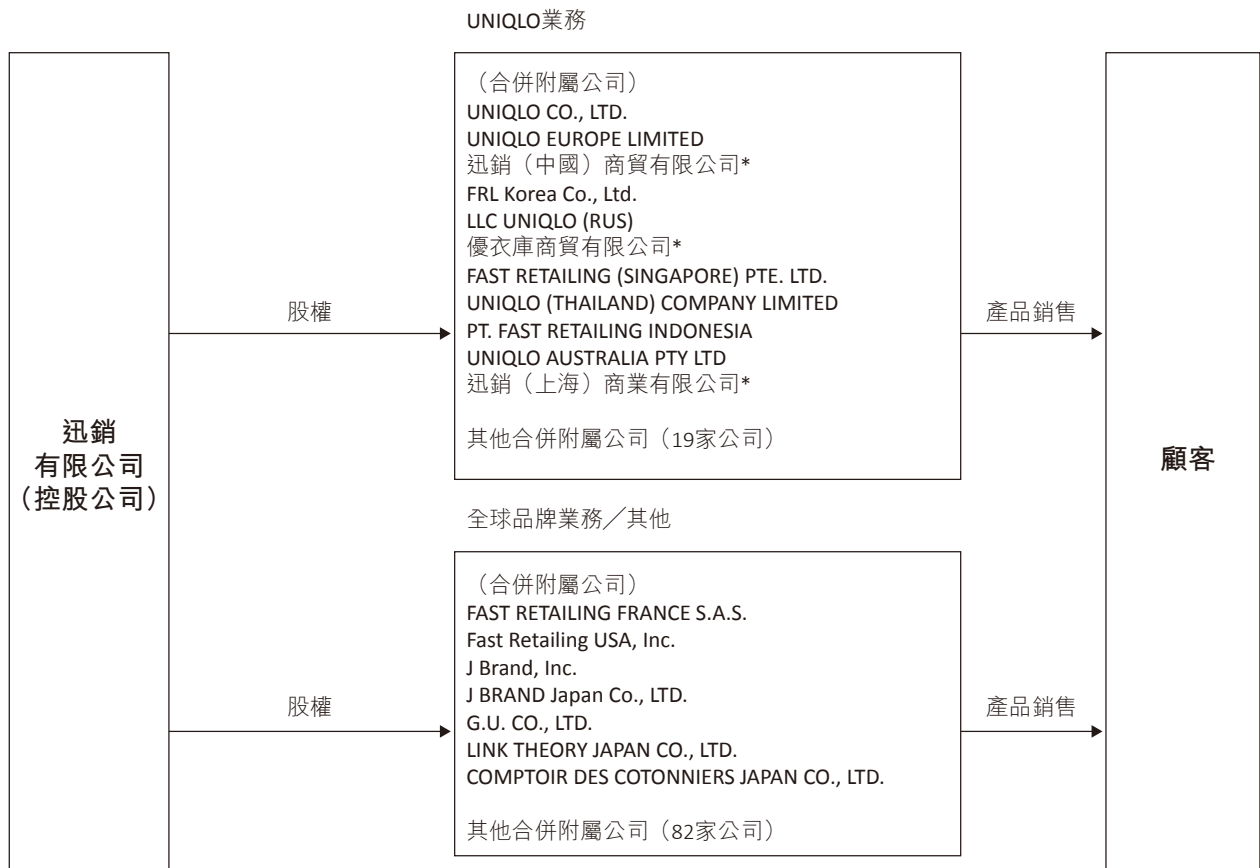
迅銷
有限公司
(控股公司)

UNIQLO業務

股權

（合併附屬公司）
UNIQLO CO., LTD.
UNIQLO EUROPE LIMITED
迅銷（中國）商貿有限公司*
FRL Korea Co., Ltd.
LLC UNIQLO (RUS)
優衣庫商貿有限公司*
FAST RETAILING (SINGAPORE) PTE. LTD.
UNIQLO (THAILAND) COMPANY LIMITED
PT. FAST RETAILING INDONESIA
UNIQLO AUSTRALIA PTY LTD
迅銷（上海）商業有限公司*

其他合併附屬公司（19家公司）

產品銷售

全球品牌業務／其他

股權

（合併附屬公司）
FAST RETAILING FRANCE S.A.S.
Fast Retailing USA, Inc.
J Brand, Inc.
J BRAND Japan Co., LTD.
G.U. CO., LTD.
LINK THEORY JAPAN CO., LTD.
COMPTOIR DES COTONNIERS JAPAN CO., LTD.

其他合併附屬公司（82家公司）

產品銷售

顧客